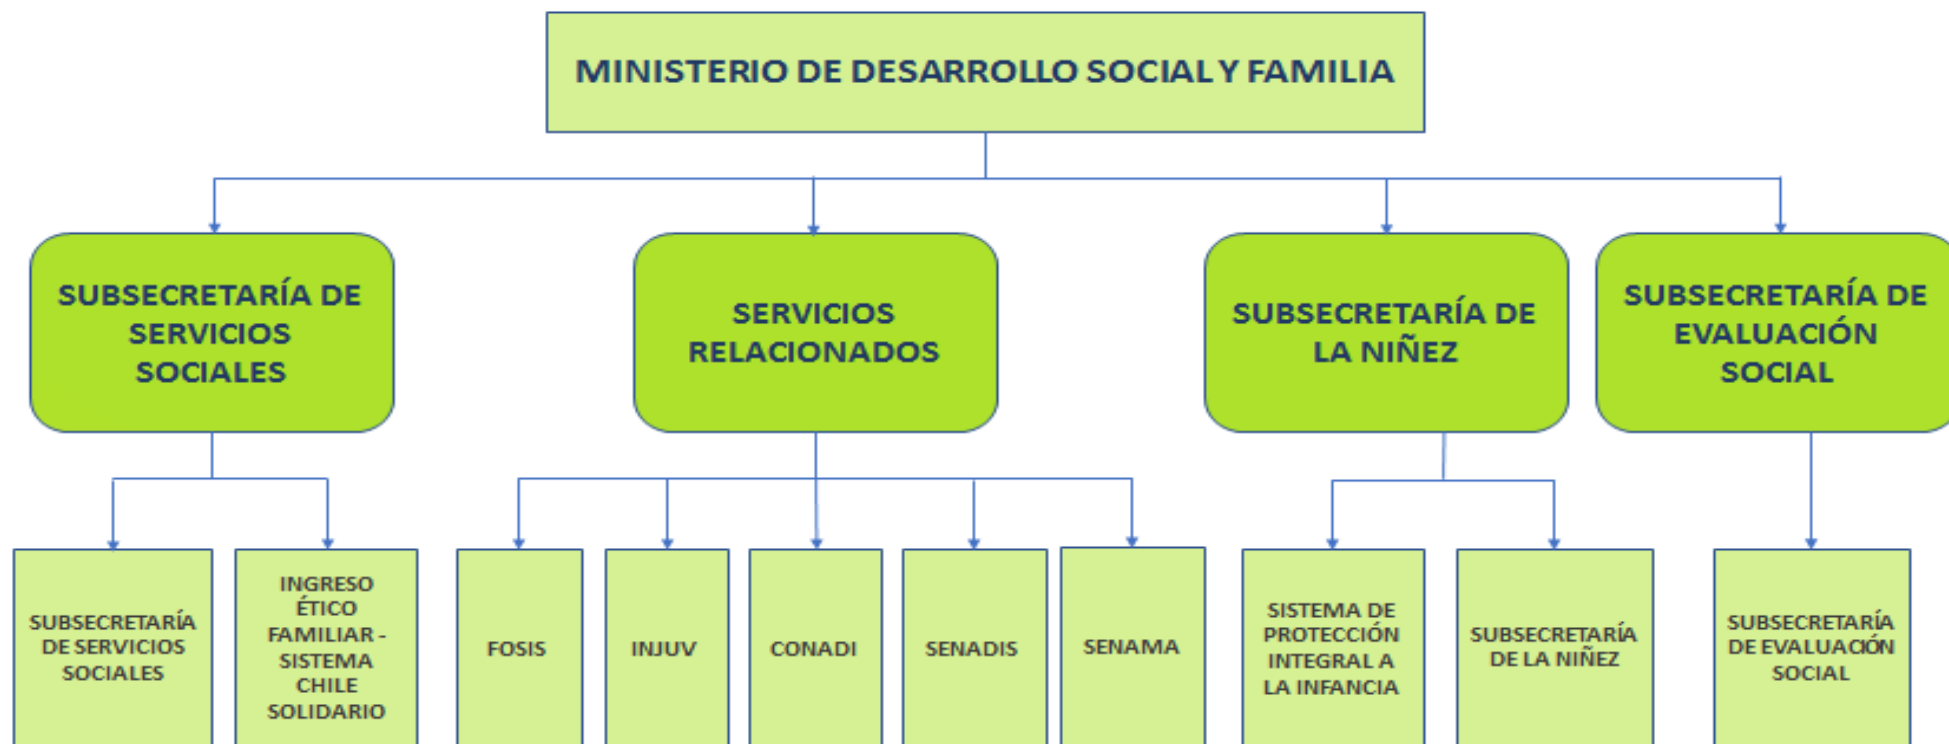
MINISTERIO DE DESARROLLO SOCIAL Y FAMILIA

SUBSECRETARÍA DE SERVICIOS SOCIALES

SERVICIOS RELACIONADOS

SUBSECRETARÍA DE LA NIÑEZ

SUBSECRETARÍA DE EVALUACIÓN SOCIAL

SUBSECRETARÍA DE SERVICIOS SOCIALES

INGRESO ÉTICO FAMILIAR - SISTEMA CHILE SOLIDARIO

FOSIS

INJUV

CONADI

SENADIS

SENAMA

SISTEMA DE PROTECCIÓN INTEGRAL A LA INFANCIA

SUBSECRETARÍA DE LA NIÑEZ

SUBSECRETARÍA DE EVALUACIÓN SOCIAL